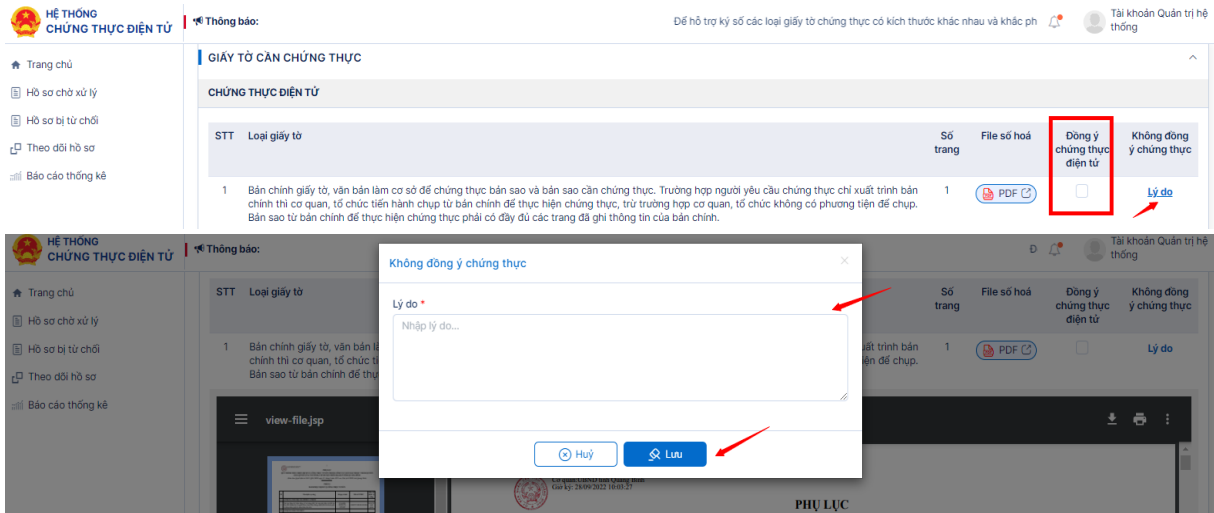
HỆ THỐNG CHỨNG THỰC ĐIỆN TỬ

Thông báo: Để hỗ trợ ký số các loại giấy tờ chứng thực có kích thước khác nhau và khác ph

Tài khoản Quản trị hệ thống

Trang chủ
Hồ sơ chờ xử lý
Hồ sơ bị từ chối
Theo dõi hồ sơ
Báo cáo thống kê

GIẤY TỜ CẦN CHỨNG THỰC

CHỨNG THỰC ĐIỆN TỬ

| STT | Loại giấy tờ | Số trang | File số hoá | Đồng ý chứng thực điện tử | Không đồng ý chứng thực |
|---|---|---|---|---|---|
| 1 | Bản chính giấy tờ, văn bản làm cơ sở để chứng thực bản sao và bản sao cần chứng thực. Trường hợp người yêu cầu chứng thực chỉ xuất trình bản chính thì cơ quan, tổ chức tiến hành chụp từ bản chính để thực hiện chứng thực, trừ trường hợp cơ quan, tổ chức không có phương tiện để chụp. Bản sao từ bản chính để thực hiện chứng thực phải có đầy đủ các trang đã ghi thông tin của bản chính. | 1 | PDF | | Lý do |

HỆ THỐNG CHỨNG THỰC ĐIỆN TỬ

Thông báo:

Đ

Tài khoản Quản trị hệ thống

Trang chủ
Hồ sơ chờ xử lý
Hồ sơ bị từ chối
Theo dõi hồ sơ
Báo cáo thống kê

| STT | Loại giấy tờ | Số trang | File số hoá | Đồng ý chứng thực điện tử | Không đồng ý chứng thực |
|---|---|---|---|---|---|
| 1 | Bản chính giấy tờ, văn bản l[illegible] chính thì cơ quan, tổ chức ti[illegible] Bản sao từ bản chính để thực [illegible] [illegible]nh xuất trình bản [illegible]iện để chụp. | 1 | PDF | | Lý do |

view-file.jsp

PHỤ LỤC

Không đồng ý chứng thực

Lý do *

Nhập lý do...

Huỷ

Lưu